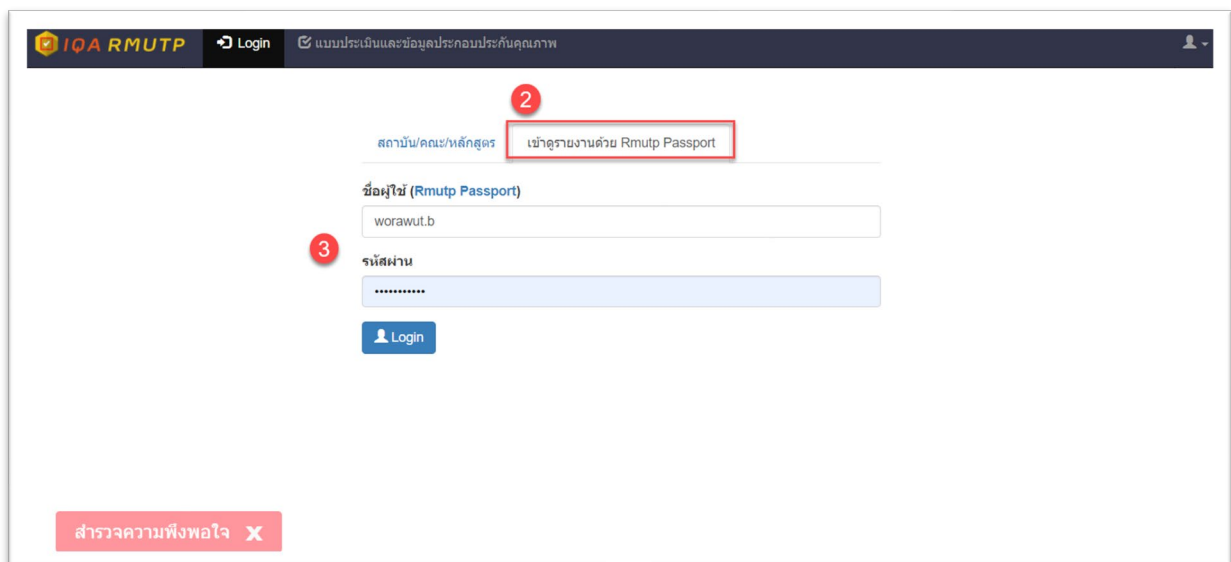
IQA RMUTP Login แบบประเมินและข้อมูลประกอบประกันคุณภาพ

2

สถาบัน/คณะ/หลักสูตร เข้าดูรายงานด้วย Rmutp Passport

ชื่อผู้ใช้ (Rmutp Passport)

worawut.b

3

รหัสผ่าน

•••••••••••

Login

สำรวจความพึงพอใจ X